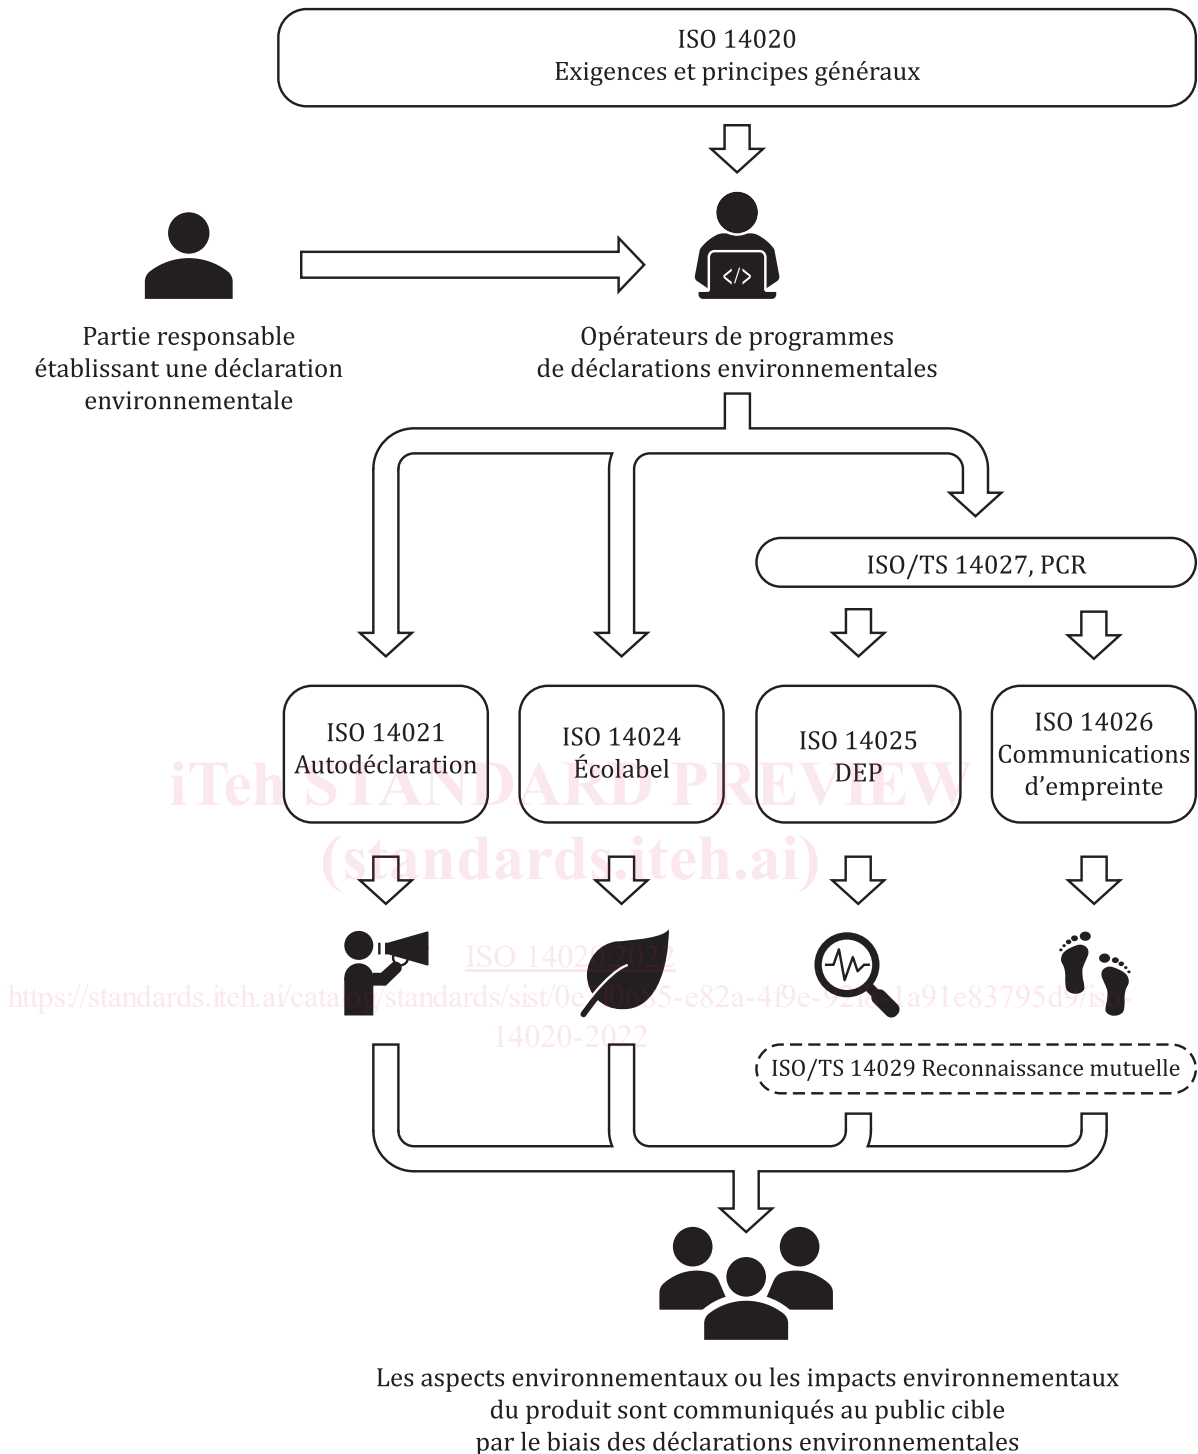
ISO 14020
Exigences et principes généraux

</>

Partie responsable établissant une déclaration environnementale

Opérateurs de programmes de déclarations environnementales

ISO/TS 14027, PCR

ISO 14021
Autodéclaration

ISO 14024
Écolabel

ISO 14025
DEP

ISO 14026
Communications d'empreinte

iTeh STANDARD PREVIEW
(standards.iteh.ai)

ISO 14020:2022
https://standards.iteh.ai/catalog/standards/sist/0e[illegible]5-e82a-4f9e-9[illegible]a91e83795d9/iso-14020-2022

ISO/TS 14029 Reconnaissance mutuelle

Les aspects environnementaux ou les impacts environnementaux du produit sont communiqués au public cible par le biais des déclarations environnementales